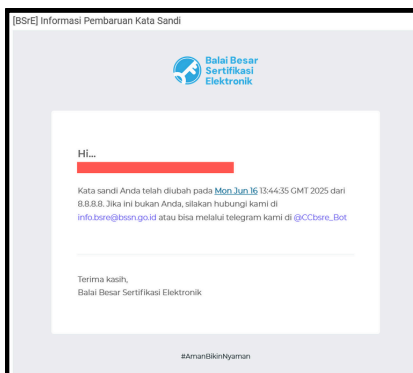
[BSrE] Informasi Pembaruan Kata Sandi

Balai Besar Sertifikasi Elektronik

Hi...

Kata sandi Anda telah diubah pada Mon Jun 16 13:44:35 GMT 2025 dari 8.8.8.8. Jika ini bukan Anda, silakan hubungi kami di info.bsre@bssn.go.id atau bisa melalui telegram kami di @CCbsre_Bot

Terima kasih,
Balai Besar Sertifikasi Elektronik

#AmanBikinNyaman